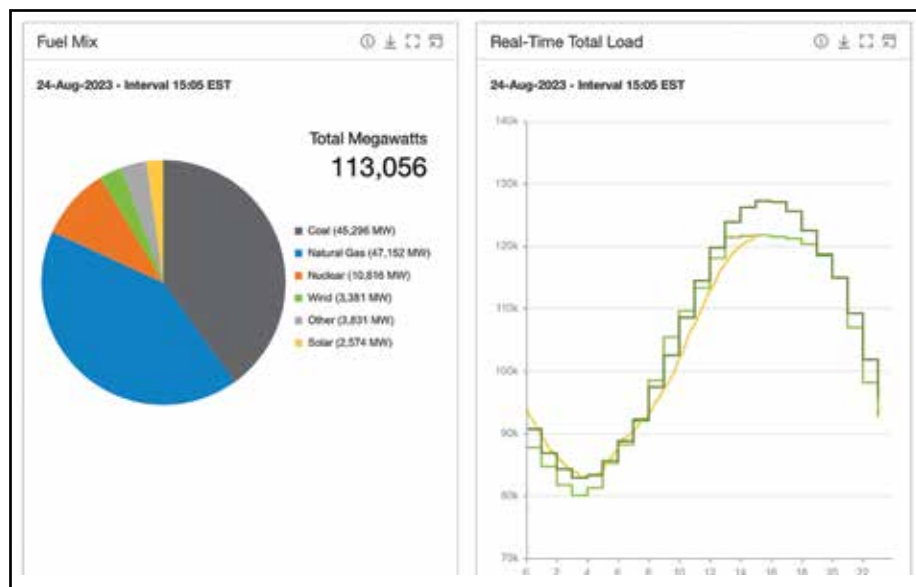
Fuel Mix

24-Aug-2023 - Interval 15:05 EST

Total Megawatts
113,056

Coal (45,296 MW)
Natural Gas (47,152 MW)
Nuclear (10,816 MW)
Wind (3,381 MW)
Other (3,831 MW)
Solar (2,574 MW)

Real-Time Total Load

24-Aug-2023 - Interval 15:05 EST

140k
130k
120k
110k
100k
90k
80k
70k

0 2 4 6 8 10 12 14 16 18 20 22